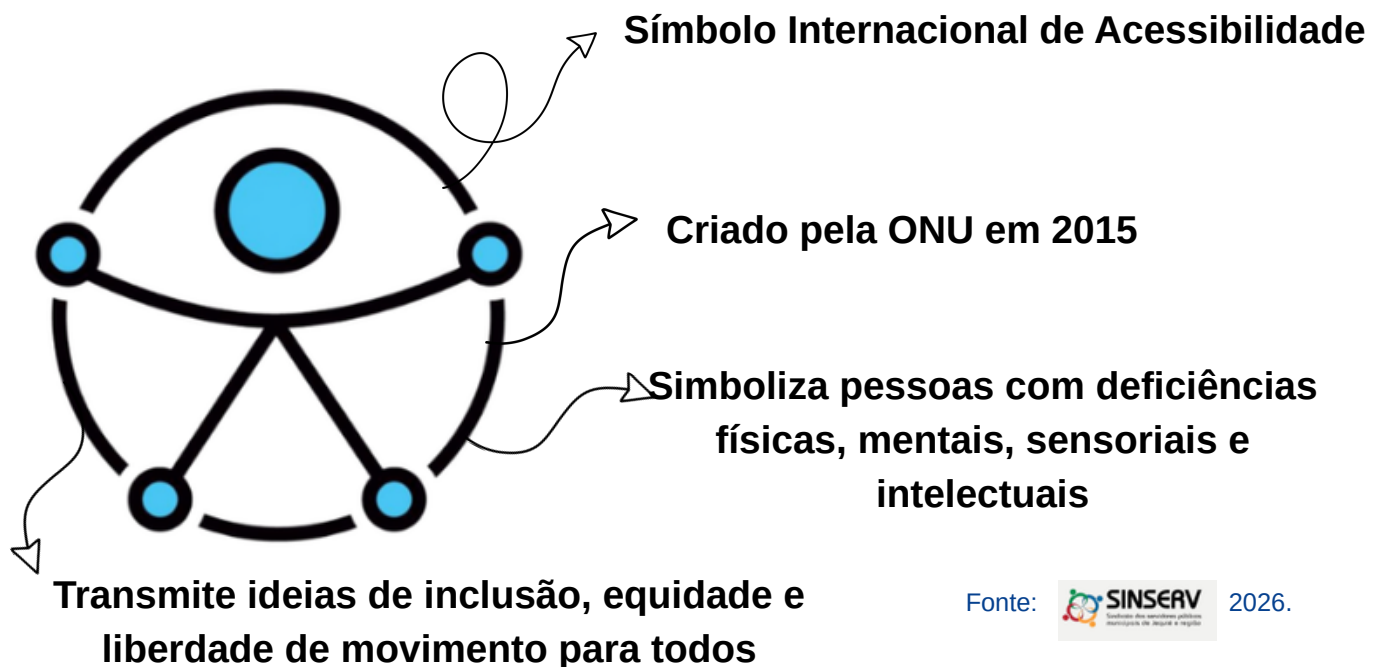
Símbolo Internacional de Acessibilidade

Criado pela ONU em 2015

Simboliza pessoas com deficiências físicas, mentais, sensoriais e intelectuais

Transmite ideias de inclusão, equidade e liberdade de movimento para todos

Fonte: SINSERV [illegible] 2026.